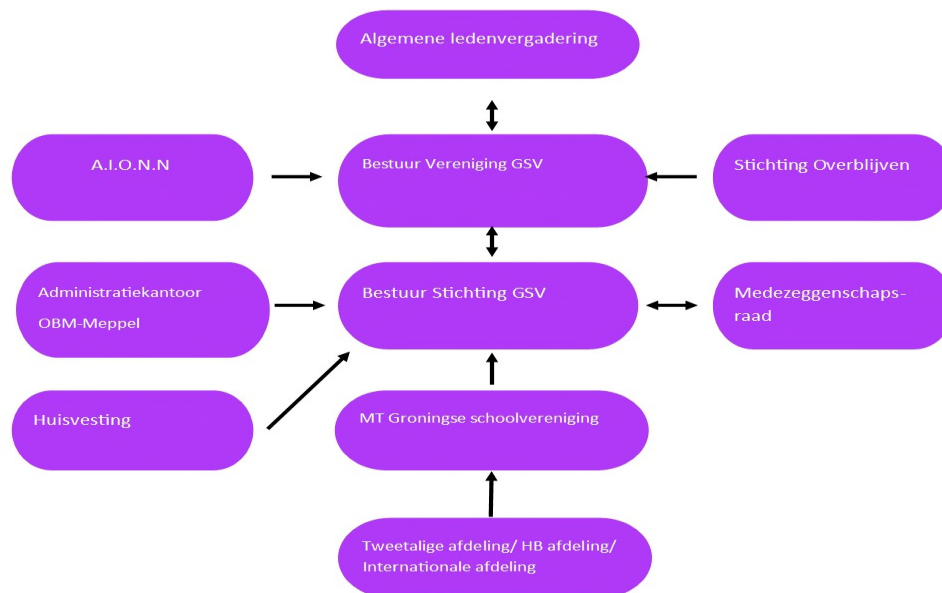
Algemene ledenvergadering

A.I.O.N.N

Bestuur Vereniging GSV

Stichting Overblijven

Administratiekantoor OBM-Meppel

Bestuur Stichting GSV

Medezeggenschapsraad

Huisvesting

MT Groningse schoolvereniging

Tweetalige afdeling/ HB afdeling/ Internationale afdeling